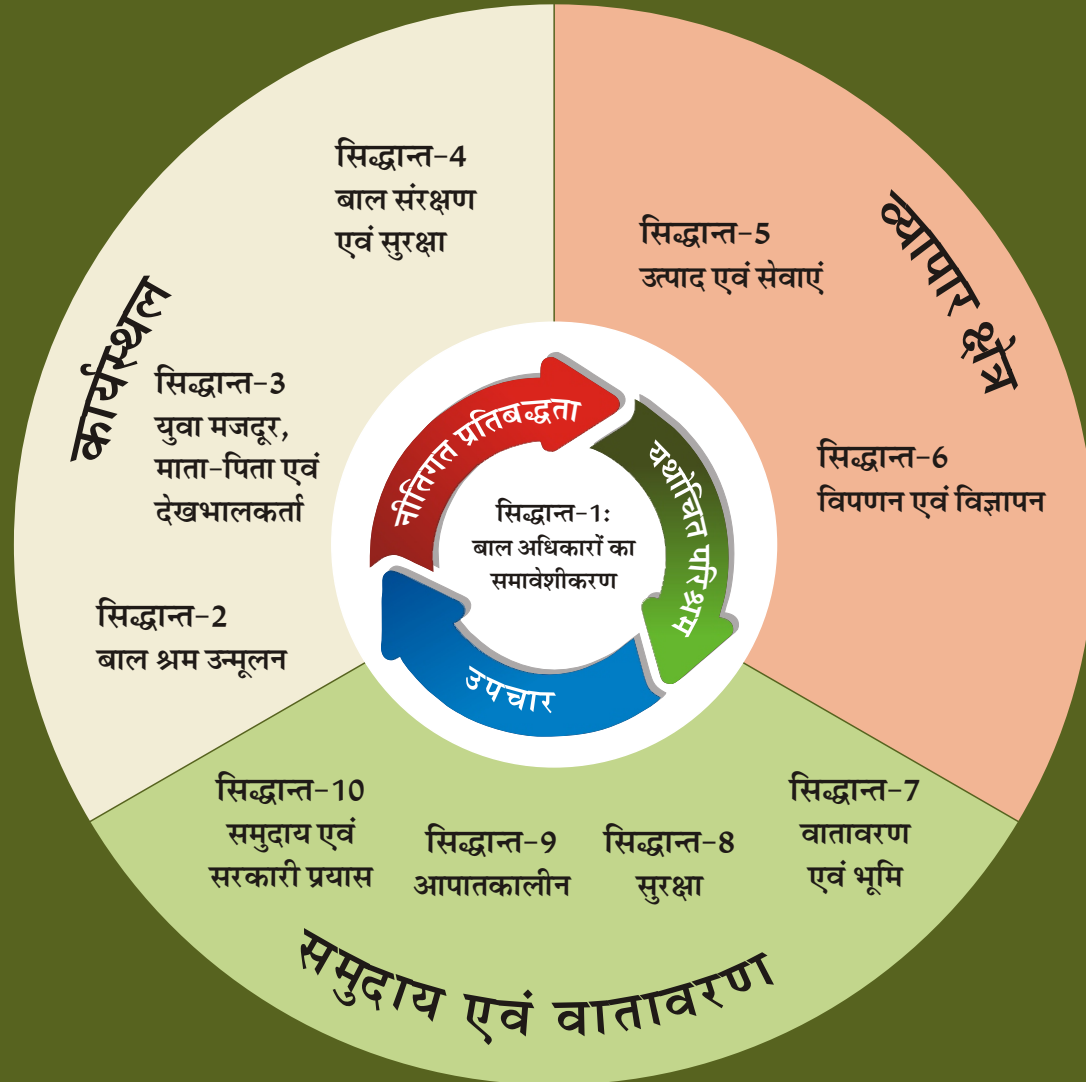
कार्यस्थल

सिद्धान्त–4
बाल संरक्षण एवं सुरक्षा

सिद्धान्त–3
युवा मजदूर, माता-पिता एवं देखभालकर्ता

सिद्धान्त–2
बाल श्रम उन्मूलन

व्यापार क्षेत्र

सिद्धान्त–5
उत्पाद एवं सेवाएं

सिद्धान्त–6
विपणन एवं विज्ञापन

नीतिगत प्रतिबद्धता

यथोचित परिश्रम

उपचार

सिद्धान्त–1:
बाल अधिकारों का समावेशीकरण

सिद्धान्त–10
समुदाय एवं सरकारी प्रयास

सिद्धान्त–9
आपातकालीन

सिद्धान्त–8
सुरक्षा

सिद्धान्त–7
वातावरण एवं भूमि

समुदाय एवं वातावरण